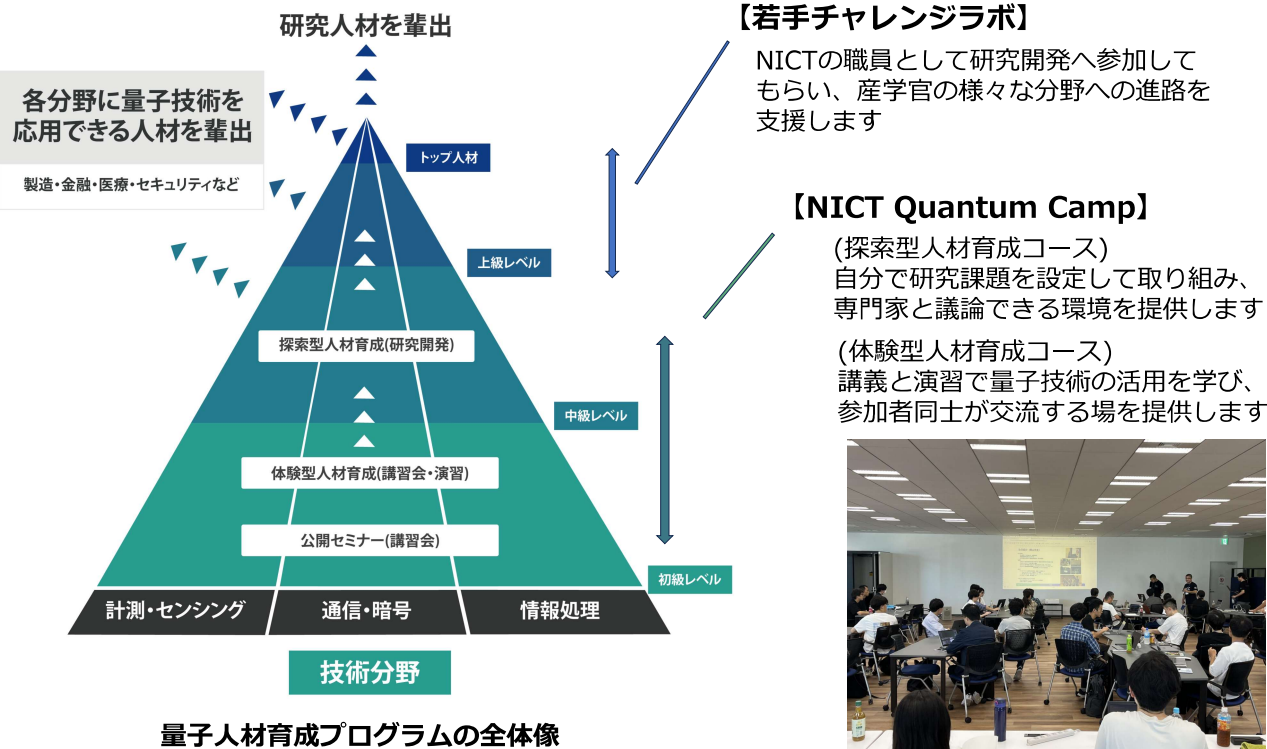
研究人材を輩出

各分野に量子技術を応用できる人材を輩出

製造・金融・医療・セキュリティなど

トップ人材

上級レベル

探索型人材育成(研究開発)

中級レベル

体験型人材育成(講習会・演習)

公開セミナー(講習会)

初級レベル

計測・センシング

通信・暗号

情報処理

技術分野

量子人材育成プログラムの全体像

【若手チャレンジラボ】

NICTの職員として研究開発へ参加してもらい、産学官の様々な分野への進路を支援します

【NICT Quantum Camp】

(探索型人材育成コース)
自分で研究課題を設定して取り組み、専門家と議論できる環境を提供します

(体験型人材育成コース)
講義と演習で量子技術の活用を学び、参加者同士が交流する場を提供します